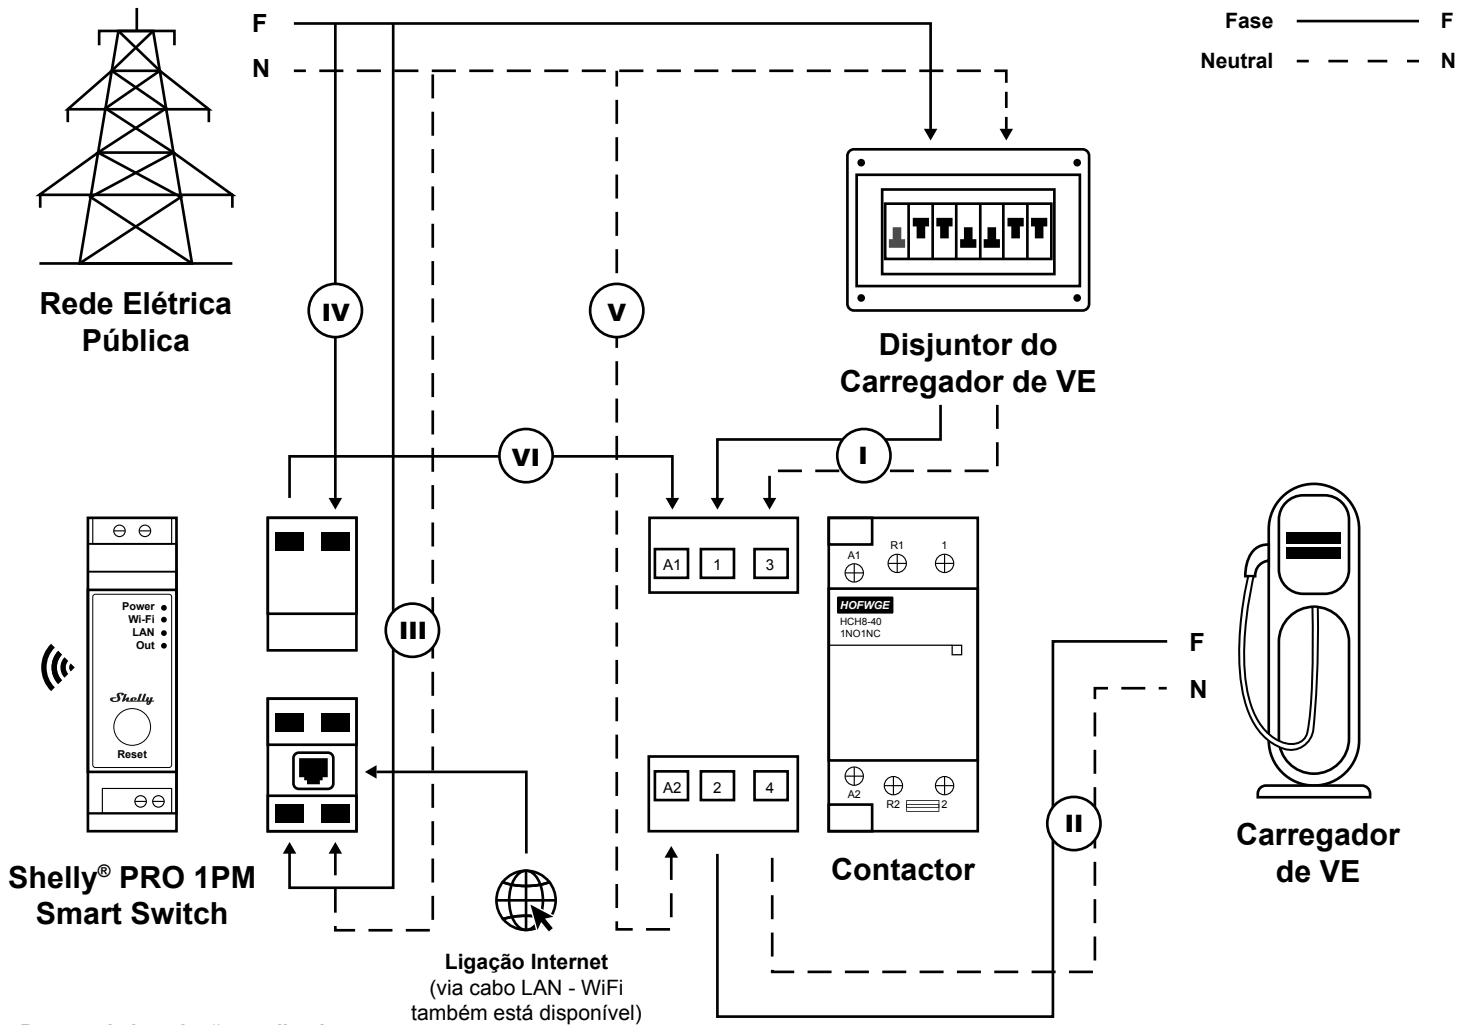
F
N

Fase F
Neutral N

Rede Elétrica Pública

IV

V

Disjuntor do Carregador de VE

VI

I

A1 1 3

A1 R1 1

HOFWGE
HCH8-40
1NO1NC

Power
Wi-Fi
LAN
Out

Shelly
Reset

III

F
N

A2 2 4

A2 R2 2

II

Shelly® PRO 1PM Smart Switch

Ligação Internet
(via cabo LAN - WiFi também está disponível)

Contactor

Carregador de VE